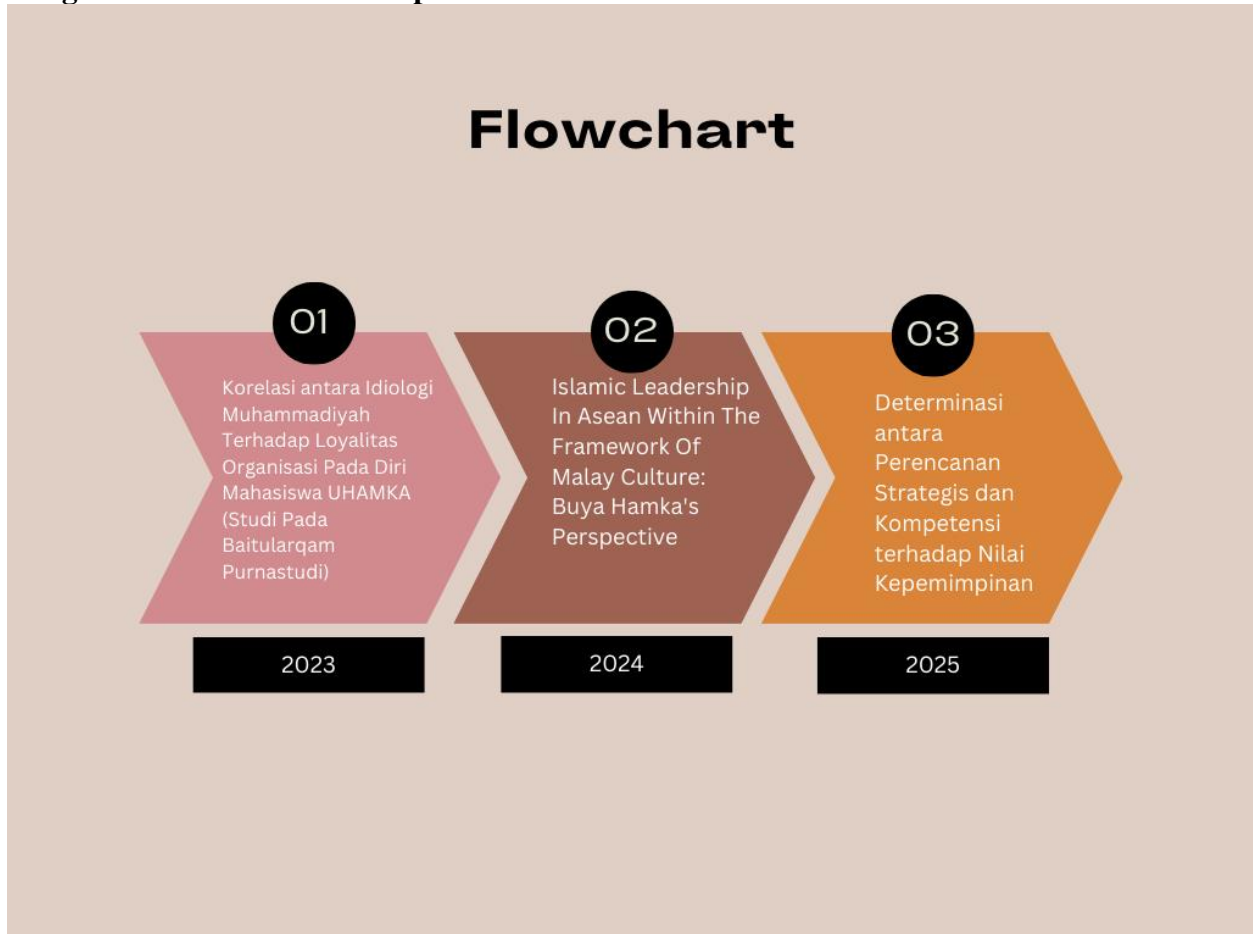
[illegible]

Flowchart

01

Korelasi antara Idiologi Muhammadiyah Terhadap Loyalitas Organisasi Pada Diri Mahasiswa UHAMKA (Studi Pada Baitularqam Purnastudi)

2023

02

Islamic Leadership In Asean Within The Framework Of Malay Culture: Buya Hamka's Perspective

2024

03

Determinasi antara Perencanan Strategis dan Kompetensi terhadap Nilai Kepemimpinan

2025